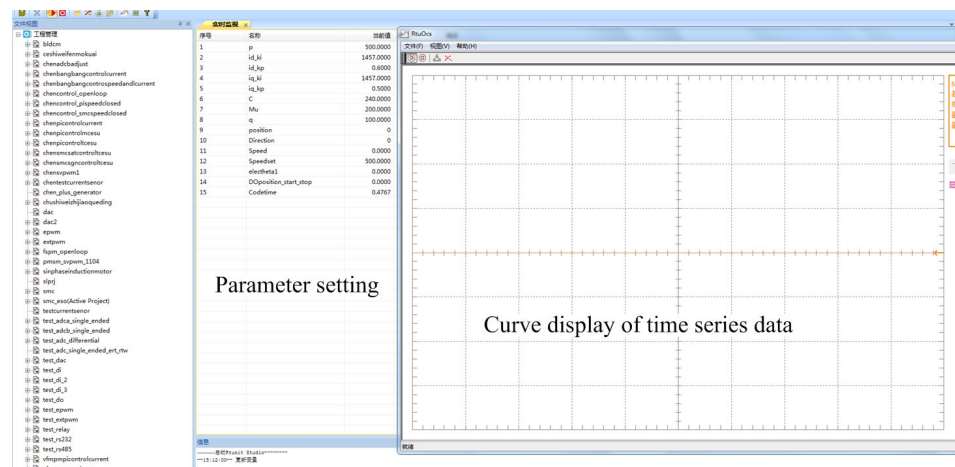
文件视图

工程管理
bldcm
ceshiweifenmokuai
chenadcbadjust
chenbangbangcontrolcurrent
chenbangbangcontrolspeedandlcurrent
chencontrol_openloop
chencontrol_pispeedclosed
chencontrol_smcspeedclosed
chenpicontrolcurrent
chenpicontrolmcesu
chenpicontroltcesu
chensmcsatcontroltcesu
chensmcsgncontroltcesu
chensvpwm1
chentestcurrentsenor
chen_plus_generator
chushiweizhijiaoqueding
dac
dac2
epwm
extpwm
fspm_openloop
pmsm_svpwm_1104
sinphaseinductionmotor
slprj
smc
smc_eso(Active Project)
testcurrentsenor
test_adca_single_ended
test_adcb_single_ended
test_adc_differential
test_adc_single_ended_ert_rtw
test_dac
test_di
test_di_2
test_di_3
test_do
test_epwm
test_extpwm
test_relay
test_rs232
test_rs485
vfmpmpicontrolcurrent

实时监视

| 序号 | 名称 | 当前值 |
|---|---|---|
| 1 | p | 500.0000 |
| 2 | id_ki | 1457.0000 |
| 3 | id_kp | 0.6000 |
| 4 | iq_ki | 1457.0000 |
| 5 | iq_kp | 0.5000 |
| 6 | C | 240.0000 |
| 7 | Mu | 200.0000 |
| 8 | q | 100.0000 |
| 9 | position | 0 |
| 10 | Direction | 0 |
| 11 | Speed | 0.0000 |
| 12 | Speedset | 500.0000 |
| 13 | electheta1 | 0.0000 |
| 14 | DOposition_start_stop | 0.0000 |
| 15 | Codetime | 0.4767 |

Parameter setting

信息
--------启动Rtumit Studio--------
--15:12:00-- 更新完毕

RtuOcs
文件(F) 视图(V) 帮助(H)

Curve display of time series data

就绪